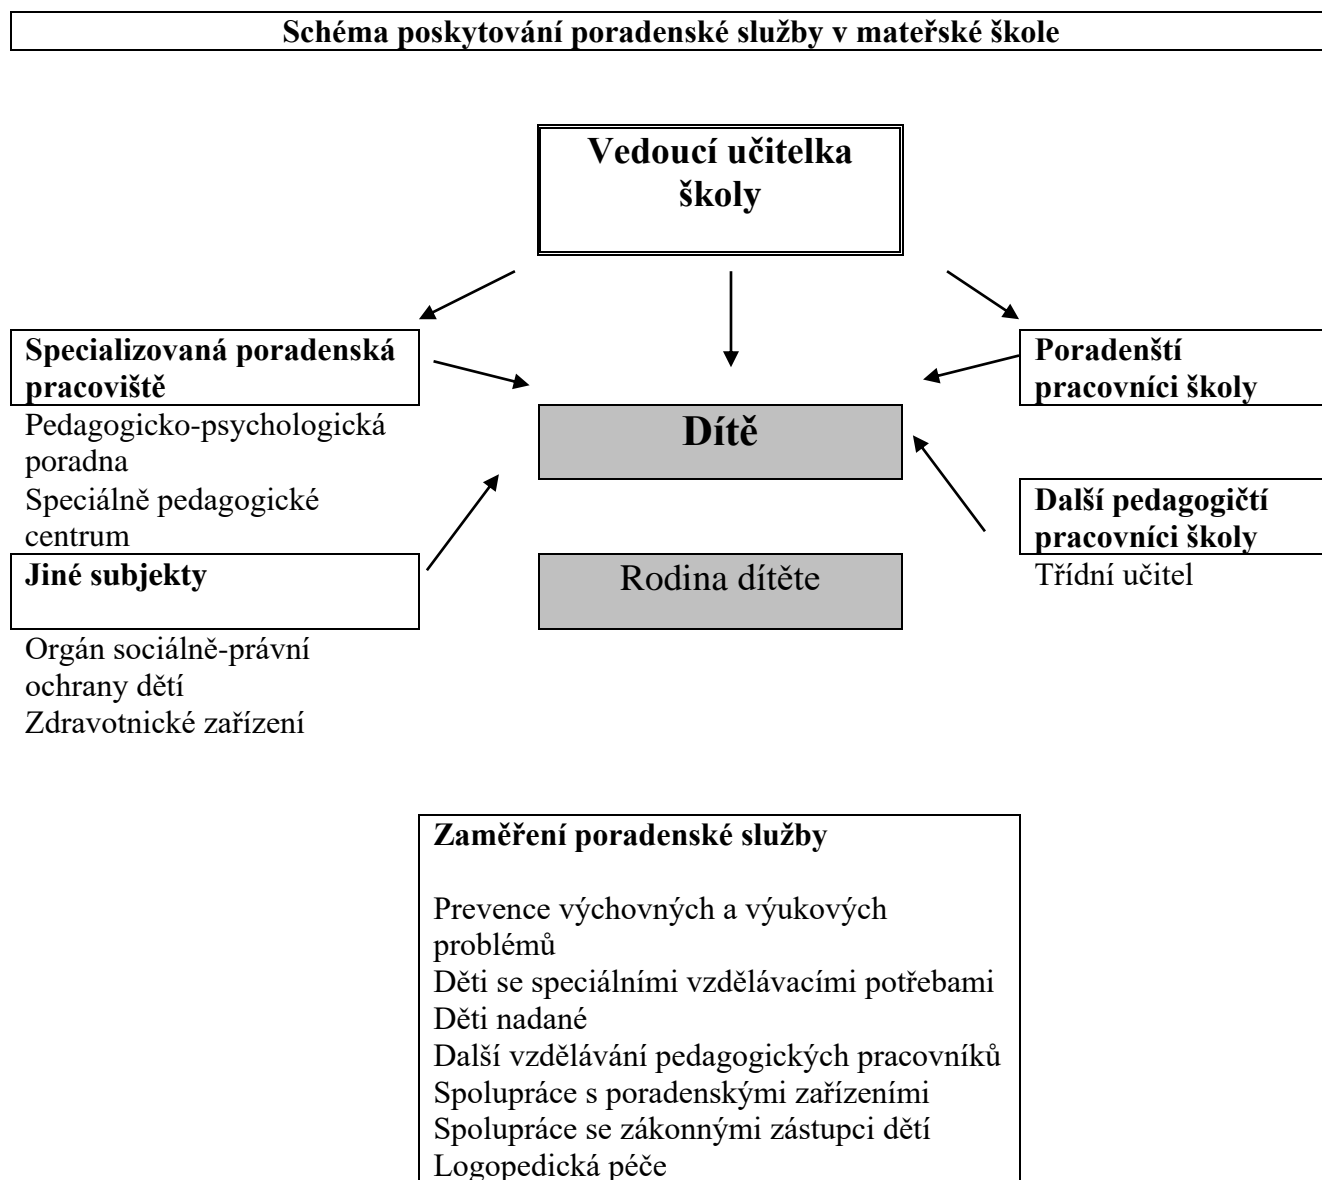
Schéma poskytování poradenské služby v mateřské škole

Vedoucí učitelka školy

Specializovaná poradenská pracoviště

Pedagogicko-psychologická poradna
Speciálně pedagogické centrum

Poradenští pracovníci školy

Dítě

Další pedagogičtí pracovníci školy

Třídní učitel

Jiné subjekty

Rodina dítěte

Orgán sociálně-právní ochrany dětí
Zdravotnické zařízení

Zaměření poradenské služby

Prevence výchovných a výukových problémů
Děti se speciálními vzdělávacími potřebami
Děti nadané
Další vzdělávání pedagogických pracovníků
Spolupráce s poradenskými zařízeními
Spolupráce se zákonnými zástupci dětí
Logopedická péče